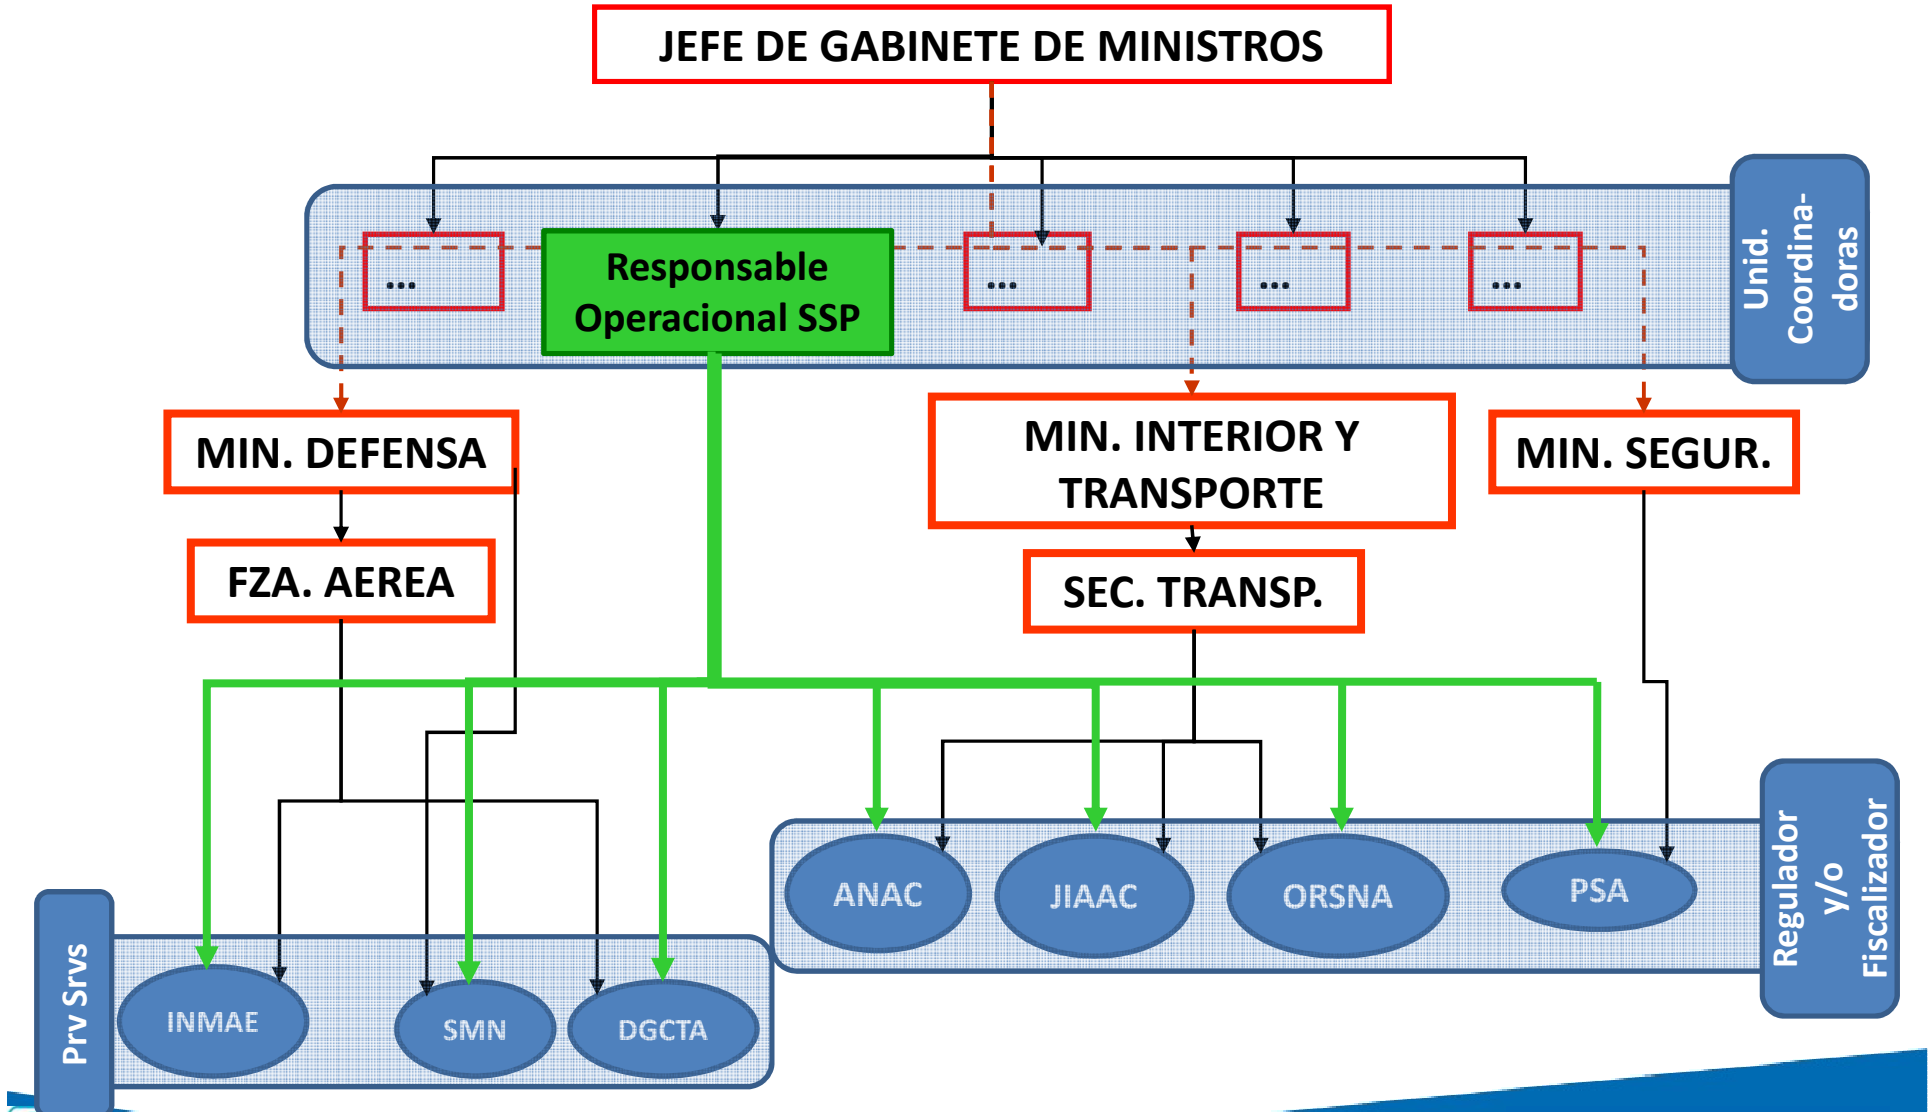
JEFE DE GABINETE DE MINISTROS

...

Responsable Operacional SSP

...

...

...

Unid. Coordina-doras

MIN. DEFENSA

FZA. AEREA

MIN. INTERIOR Y TRANSPORTE

SEC. TRANSP.

MIN. SEGUR.

ANAC

JIAAC

ORSNA

PSA

Regulador y/o Fiscalizador

Prv Srvs

INMAE

SMN

DGCTA